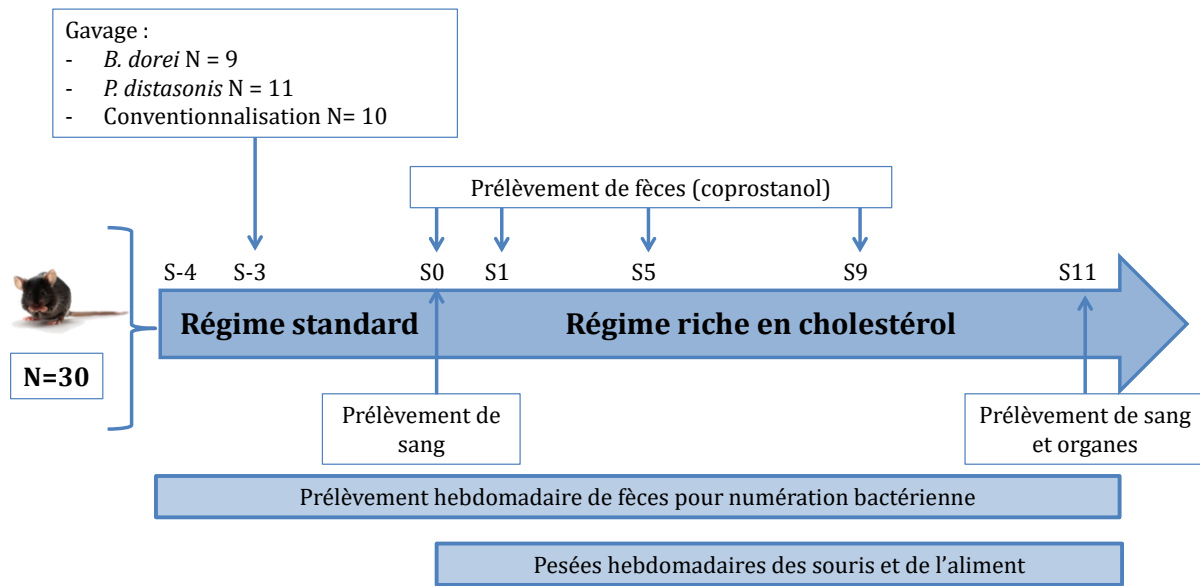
Gavage :
- *B. dorei* N = 9
- *P. distasonis* N = 11
- Conventionnalisation N= 10

Prélèvement de fèces (coprostanol)

S-4 S-3 S0 S1 S5 S9 S11

Régime standard

Régime riche en cholestérol

N=30

Prélèvement de sang

Prélèvement de sang et organes

Prélèvement hebdomadaire de fèces pour numération bactérienne

Pesées hebdomadaires des souris et de l'aliment